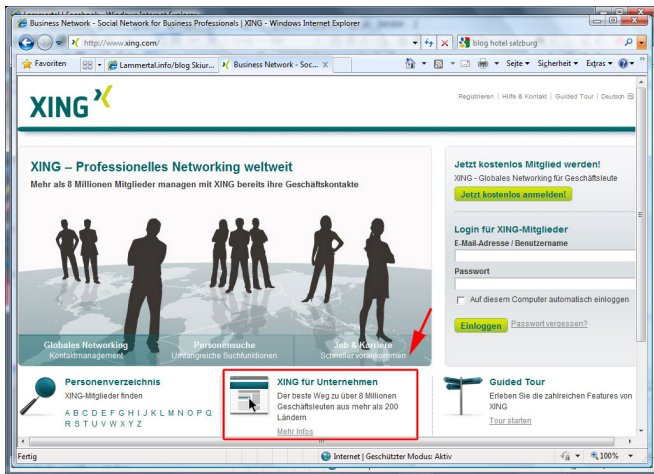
Business Network - Social Network for Business Professionals | XING - Windows Internet Explorer

http://www.xing.com/

blog hotel salzburg

Favoriten

Lammertal.info/blog Skiur...

Business Network - Soc...

Seite

Sicherheit

Extras

XING

Registrieren | Hilfe & Kontakt | Guided Tour | Deutsch

XING – Professionelles Networking weltweit

Mehr als 8 Millionen Mitglieder managen mit XING bereits ihre Geschäftskontakte

Globales Networking
Kontaktmanagement

Personensuche
Umfangreiche Suchfunktionen

Job & Karriere
Schneller vorankommen

Jetzt kostenlos Mitglied werden!

XING – Globales Networking für Geschäftsleute

Jetzt kostenlos anmelden!

Login für XING-Mitglieder

E-Mail-Adresse / Benutzername

Passwort

Auf diesem Computer automatisch einloggen

Einloggen

Passwort vergessen?

Personenverzeichnis

XING-Mitglieder finden

A B C D E F G H I J K L M N O P Q R S T U V W X Y Z

XING für Unternehmen

Der beste Weg zu über 8 Millionen Geschäftsleuten aus mehr als 200 Ländern

Mehr Infos

Guided Tour

Erleben Sie die zahlreichen Features von XING

Tour starten

Fertig

Internet | Geschützter Modus: Aktiv

100%